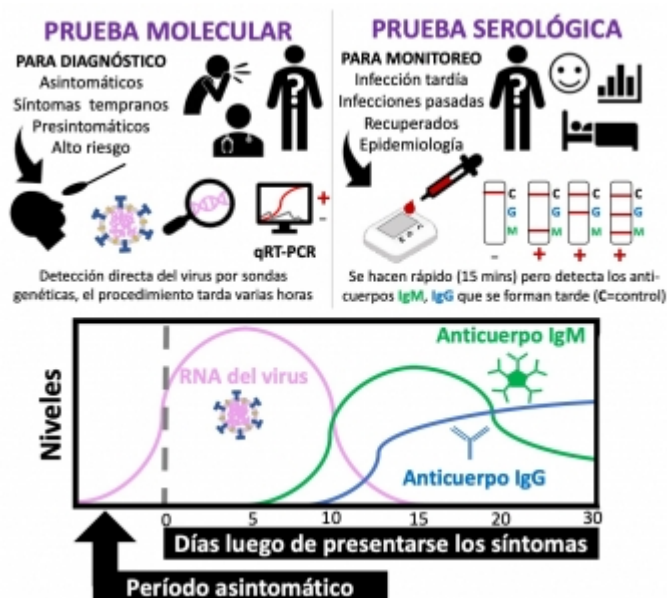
PRUEBA MOLECULAR

PARA DIAGNÓSTICO
Asintomáticos
Síntomas tempranos
Presintomáticos
Alto riesgo

qRT-PCR

+
-

Detección directa del virus por sondas genéticas, el procedimiento tarda varias horas

PRUEBA SEROLÓGICA

PARA MONITOREO
Infección tardía
Infecciones pasadas
Recuperados
Epidemiología

C G M
C G M
C G M
C G M
-
+
+
+

Se hacen rápido (15 mins) pero detecta los anticuerpos IgM, IgG que se forman tarde (C=control)

Niveles

RNA del virus

Anticuerpo IgM

Anticuerpo IgG

0 5 10 15 20 30

Días luego de presentarse los síntomas

Período asintomático